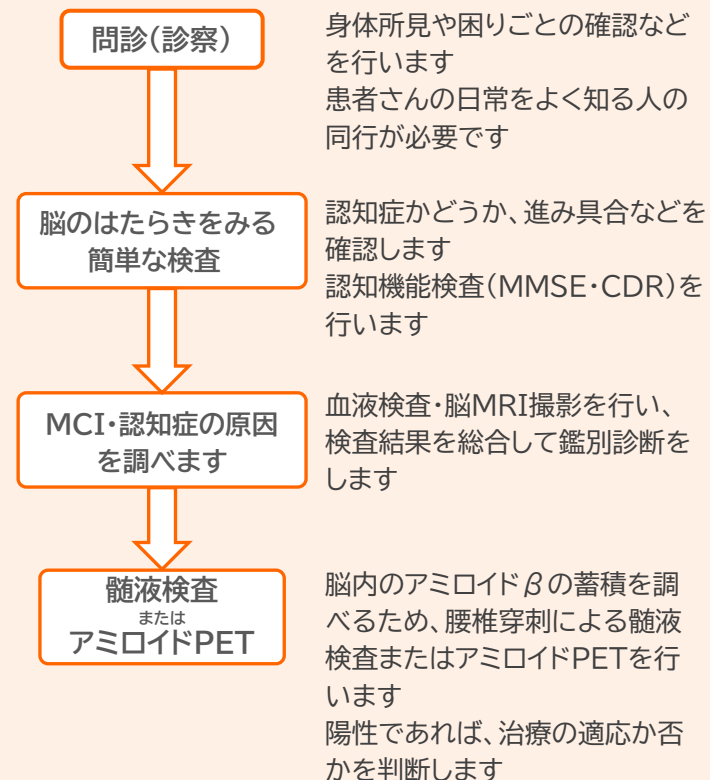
問診(診察)

身体所見や困りごとの確認などを行います
患者さんの日常をよく知る人の同行が必要です

脳のはたらきをみる簡単な検査

認知症かどうか、進み具合などを確認します
認知機能検査(MMSE・CDR)を行います

MCI・認知症の原因を調べます

血液検査・脳MRI撮影を行い、検査結果を総合して鑑別診断をします

髄液検査
または
アミロイドPET

脳内のアミロイド$\beta$の蓄積を調べるため、腰椎穿刺による髄液検査またはアミロイドPETを行います
陽性であれば、治療の適応か否かを判断します